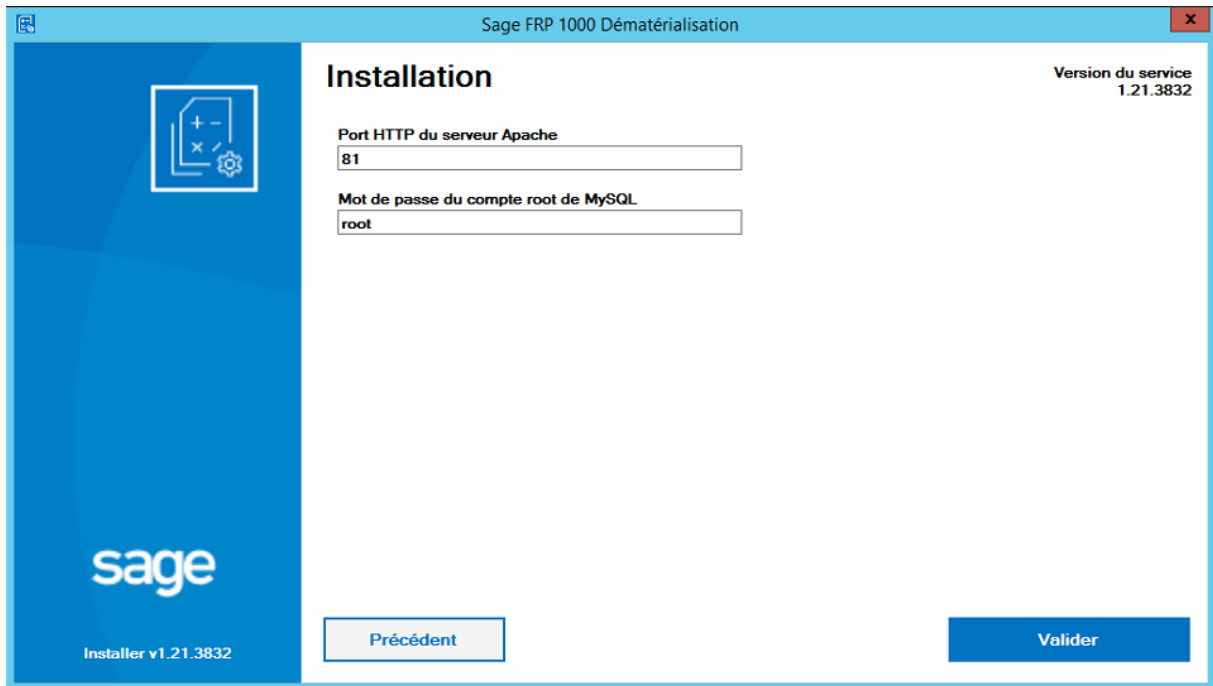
Sage FRP 1000 Dématérialisation

x

sage

Installer v1.21.3832

Installation

Version du service
1.21.3832

Port HTTP du serveur Apache

81

Mot de passe du compte root de MySQL

root

Précédent

Valider